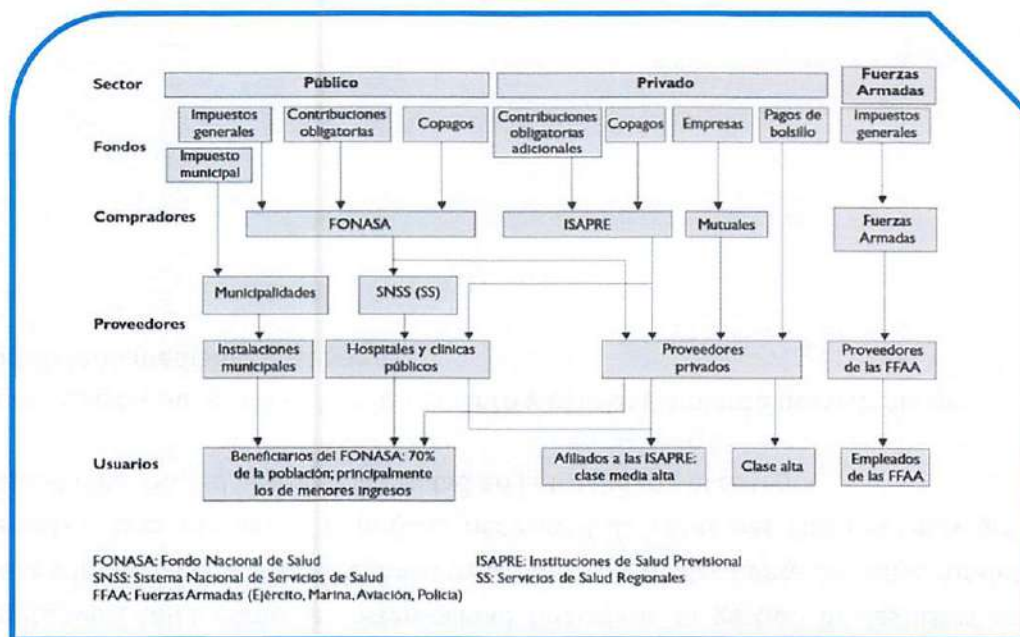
Sector
Público
Privado
Fuerzas Armadas

Fondos
Impuestos generales
Contribuciones obligatorias
Copagos
Contribuciones obligatorias adicionales
Copagos
Empresas
Pagos de bolsillo
Impuestos generales
Impuesto municipal

Compradores
FONASA
ISAPRE
Mutuales
Fuerzas Armadas

Municipalidades
SNSS (SS)

Proveedores
Instalaciones municipales
Hospitales y clínicas públicos
Proveedores privados
Proveedores de las FFAA

Usuarios
Beneficiarios del FONASA: 70% de la población; principalmente los de menores ingresos
Afiliados a las ISAPRE: clase media alta
Clase alta
Empleados de las FFAA

FONASA: Fondo Nacional de Salud
SNSS: Sistema Nacional de Servicios de Salud
FFAA: Fuerzas Armadas (Ejército, Marina, Aviación, Policía)
ISAPRE: Instituciones de Salud Previsional
SS: Servicios de Salud Regionales